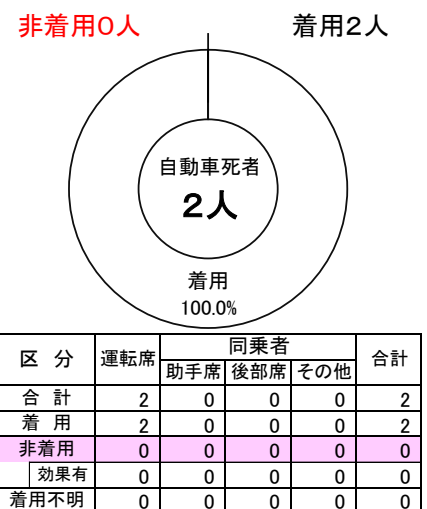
非着用0人

着用2人

自動車死者

2人

着用
100.0%

| 区 分 | 運転席 | 同乗者 助手席 | 同乗者 後部席 | 同乗者 その他 | 合計 |
|---|---|---|---|---|---|
| 合 計 | 2 | 0 | 0 | 0 | 2 |
| 着 用 | 2 | 0 | 0 | 0 | 2 |
| 非着用 | 0 | 0 | 0 | 0 | 0 |
| 効果有 | 0 | 0 | 0 | 0 | 0 |
| 着用不明 | 0 | 0 | 0 | 0 | 0 |